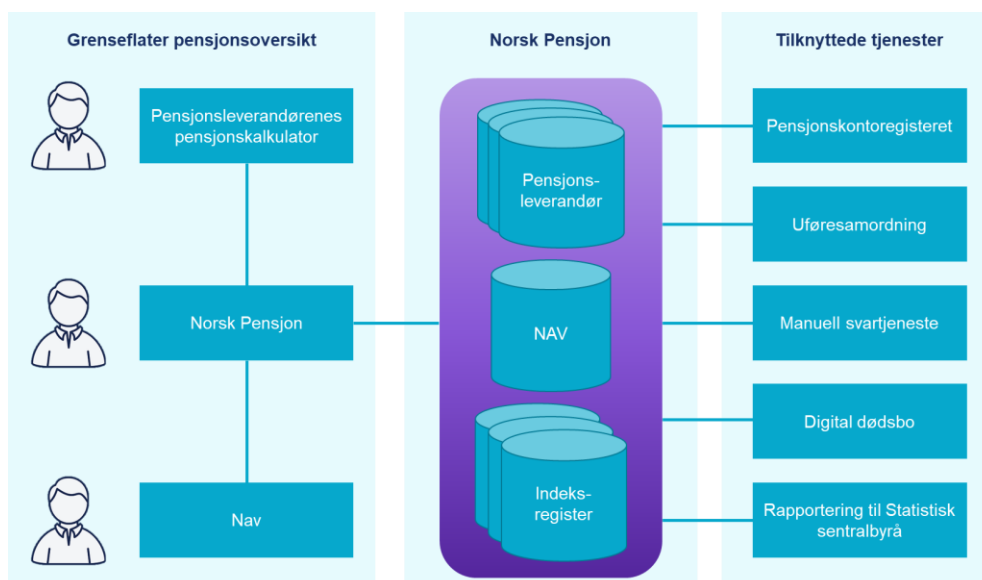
Grenseflater pensjonsoversikt

Pensjonsleverandørenes pensjonskalkulator

Norsk Pensjon

Nav

Norsk Pensjon

Pensjons-leverandør

NAV

Indeks-register

Tilknyttede tjenester

Pensjonskontoregisteret

Uføresamordning

Manuell svartjeneste

Digital dødsbo

Rapportering til Statistisk sentralbyrå